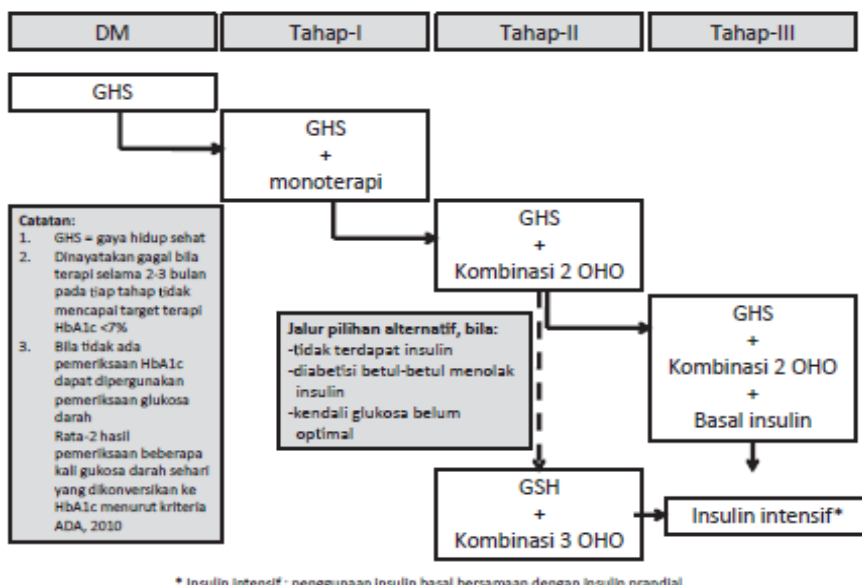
DM

Tahap-I

Tahap-II

Tahap-III

GHS

GHS
+
monoterapi

GHS
+
Kombinasi 2 OHO

GHS
+
Kombinasi 2 OHO
+
Basal insulin

Catatan:
1. GHS = gaya hidup sehat
2. Dinayatakan gagal bila terapi selama 2-3 bulan pada tiap tahap tidak mencapai target terapi HbA1c <7%
3. Bila tidak ada pemeriksaan HbA1c dapat dipergunakan pemeriksaan glukosa darah
Rata-2 hasil pemeriksaan beberapa kali gukosa darah sehari yang dikonversikan ke HbA1c menurut kriteria ADA, 2010

Jalur pilihan alternatif, bila:
-tidak terdapat insulin
-diabetisi betul-betul menolak insulin
-kendali glukosa belum optimal

GSH
+
Kombinasi 3 OHO

Insulin intensif*

* Insulin intensif : penggunaan insulin basal bersamaan dengan insulin prandial